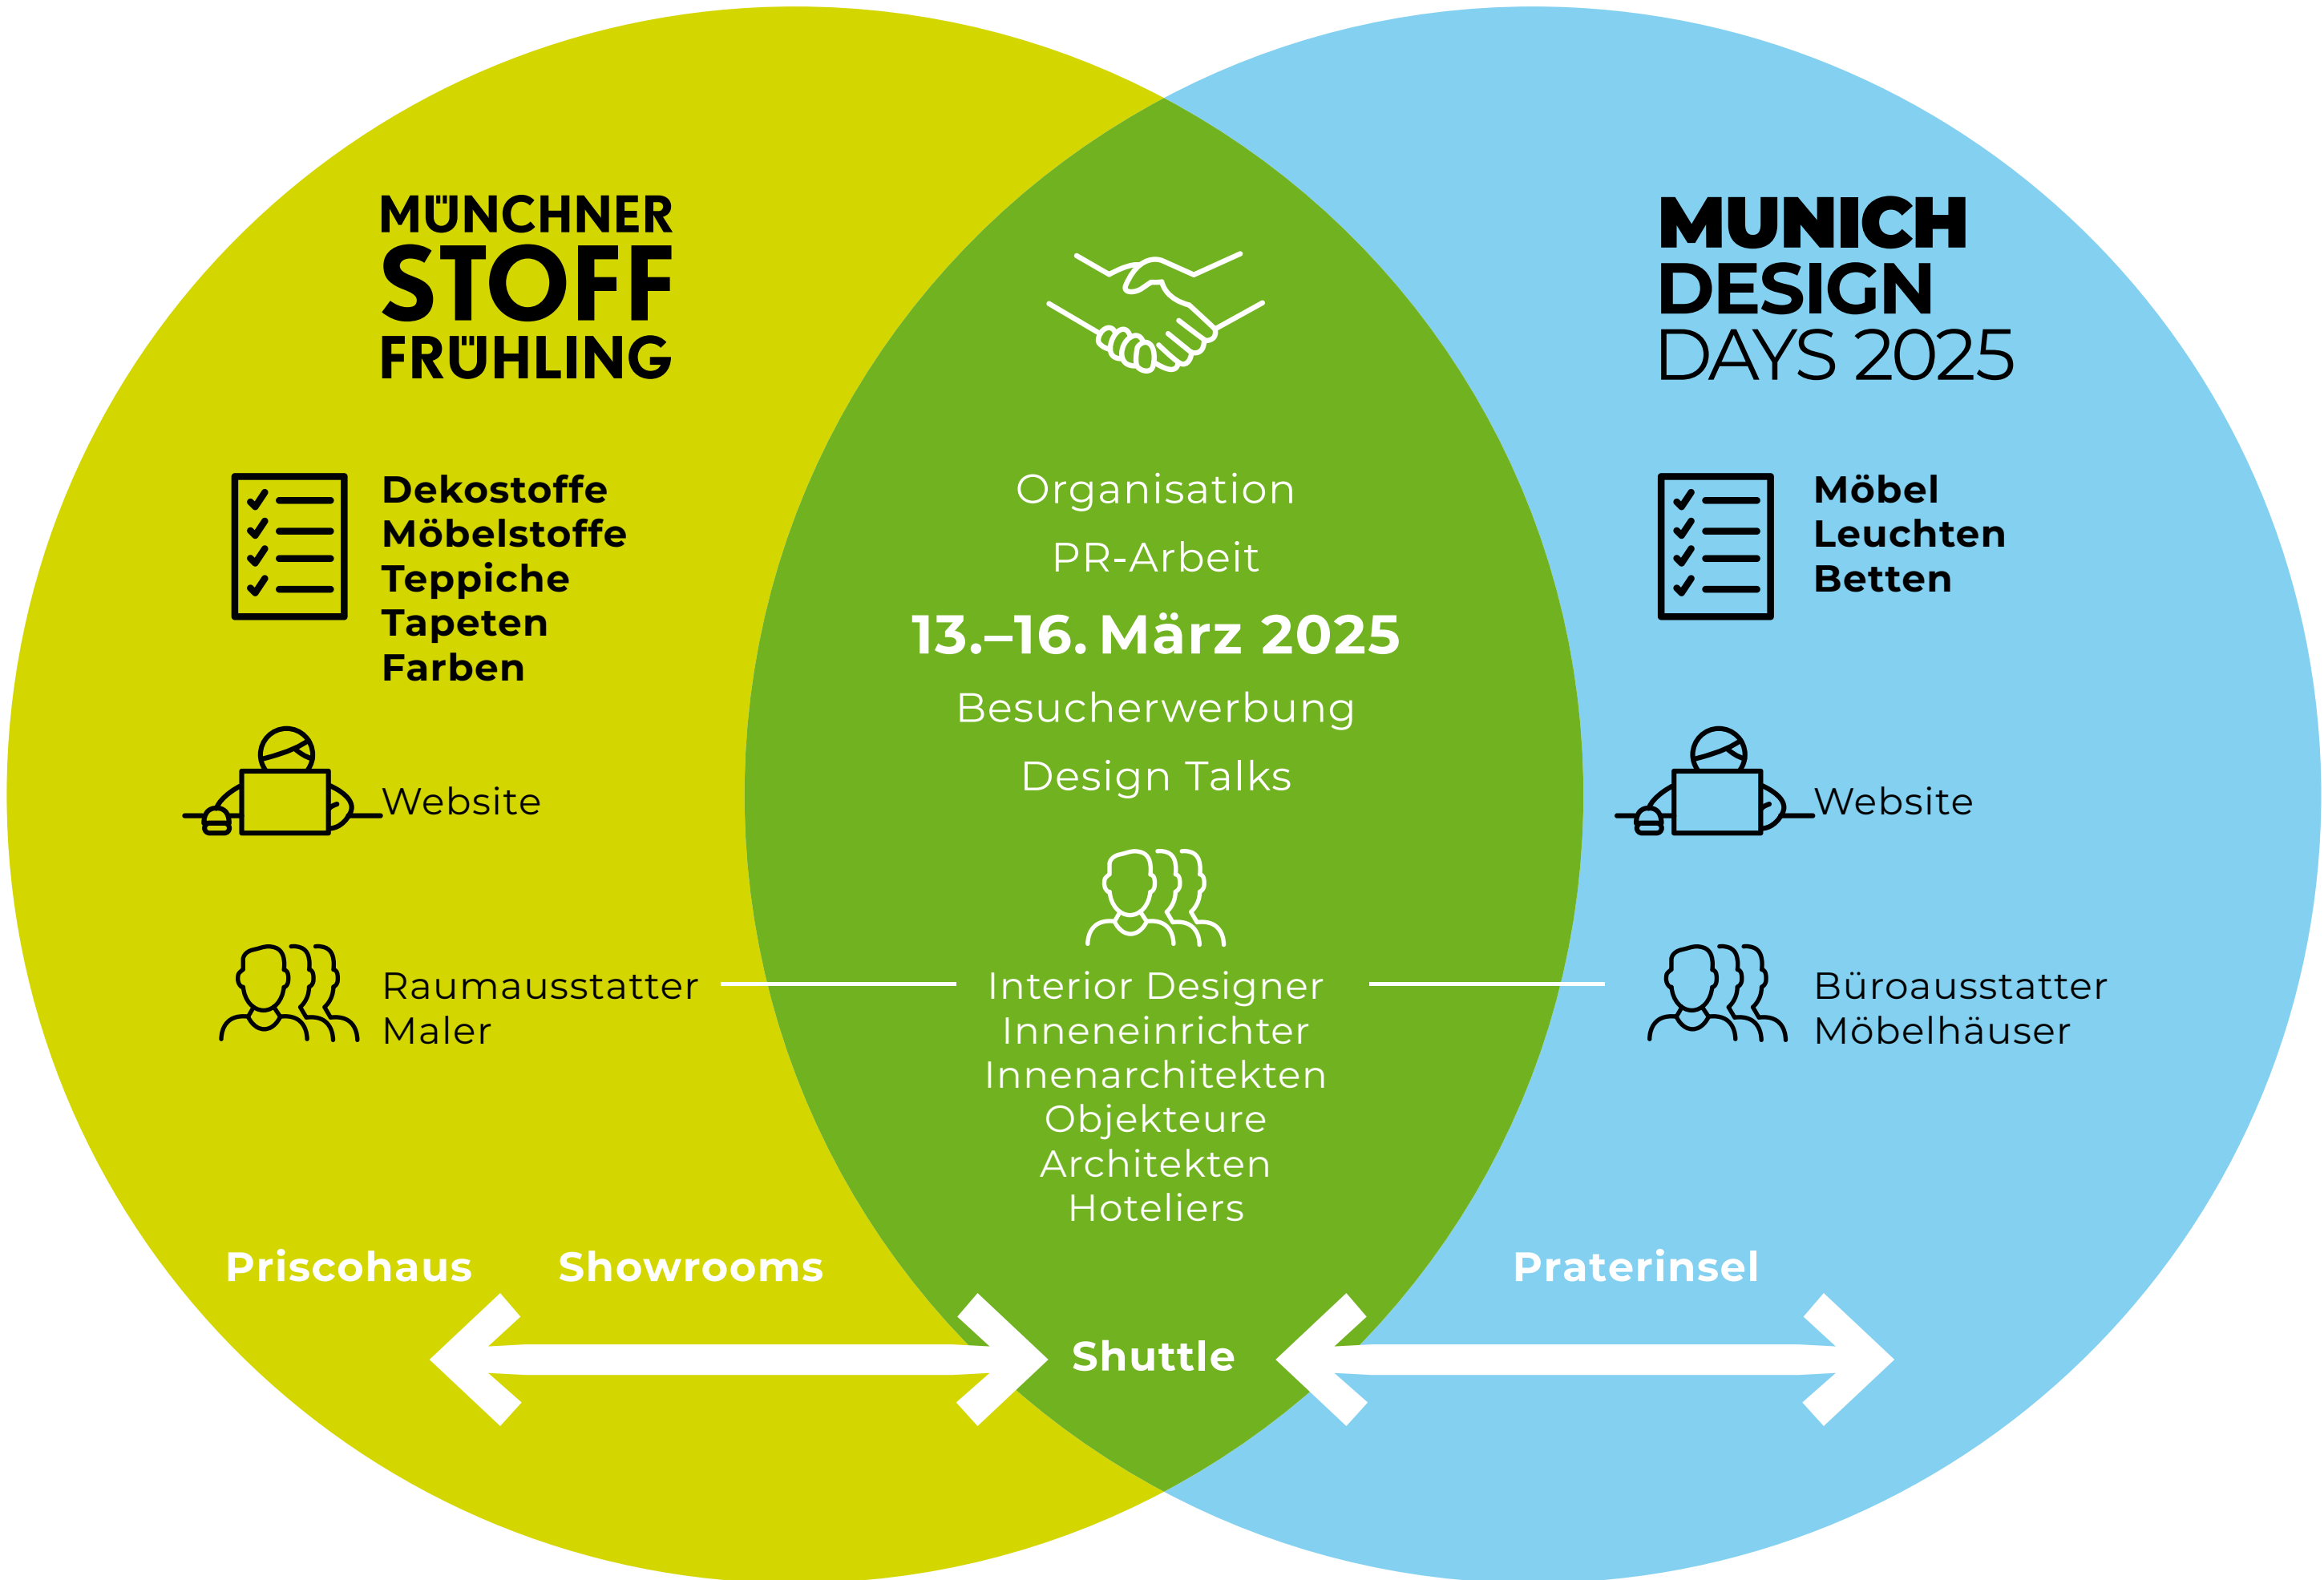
MÜNCHNER
STOFF
FRÜHLING

Dekostoffe
Möbelstoffe
Teppiche
Tapeten
Farben

Website

Raumausstatter
Maler

Organisation

PR-Arbeit

13.–16. März 2025

Besucherwerbung

Design Talks

Interior Designer
Inneneinrichter
Innenarchitekten
Objekteure
Architekten
Hoteliers

MUNICH
DESIGN
DAYS 2025

Möbel
Leuchten
Betten

Website

Büroausstatter
Möbelhäuser

Priscohaus

Showrooms

Praterinsel

Shuttle